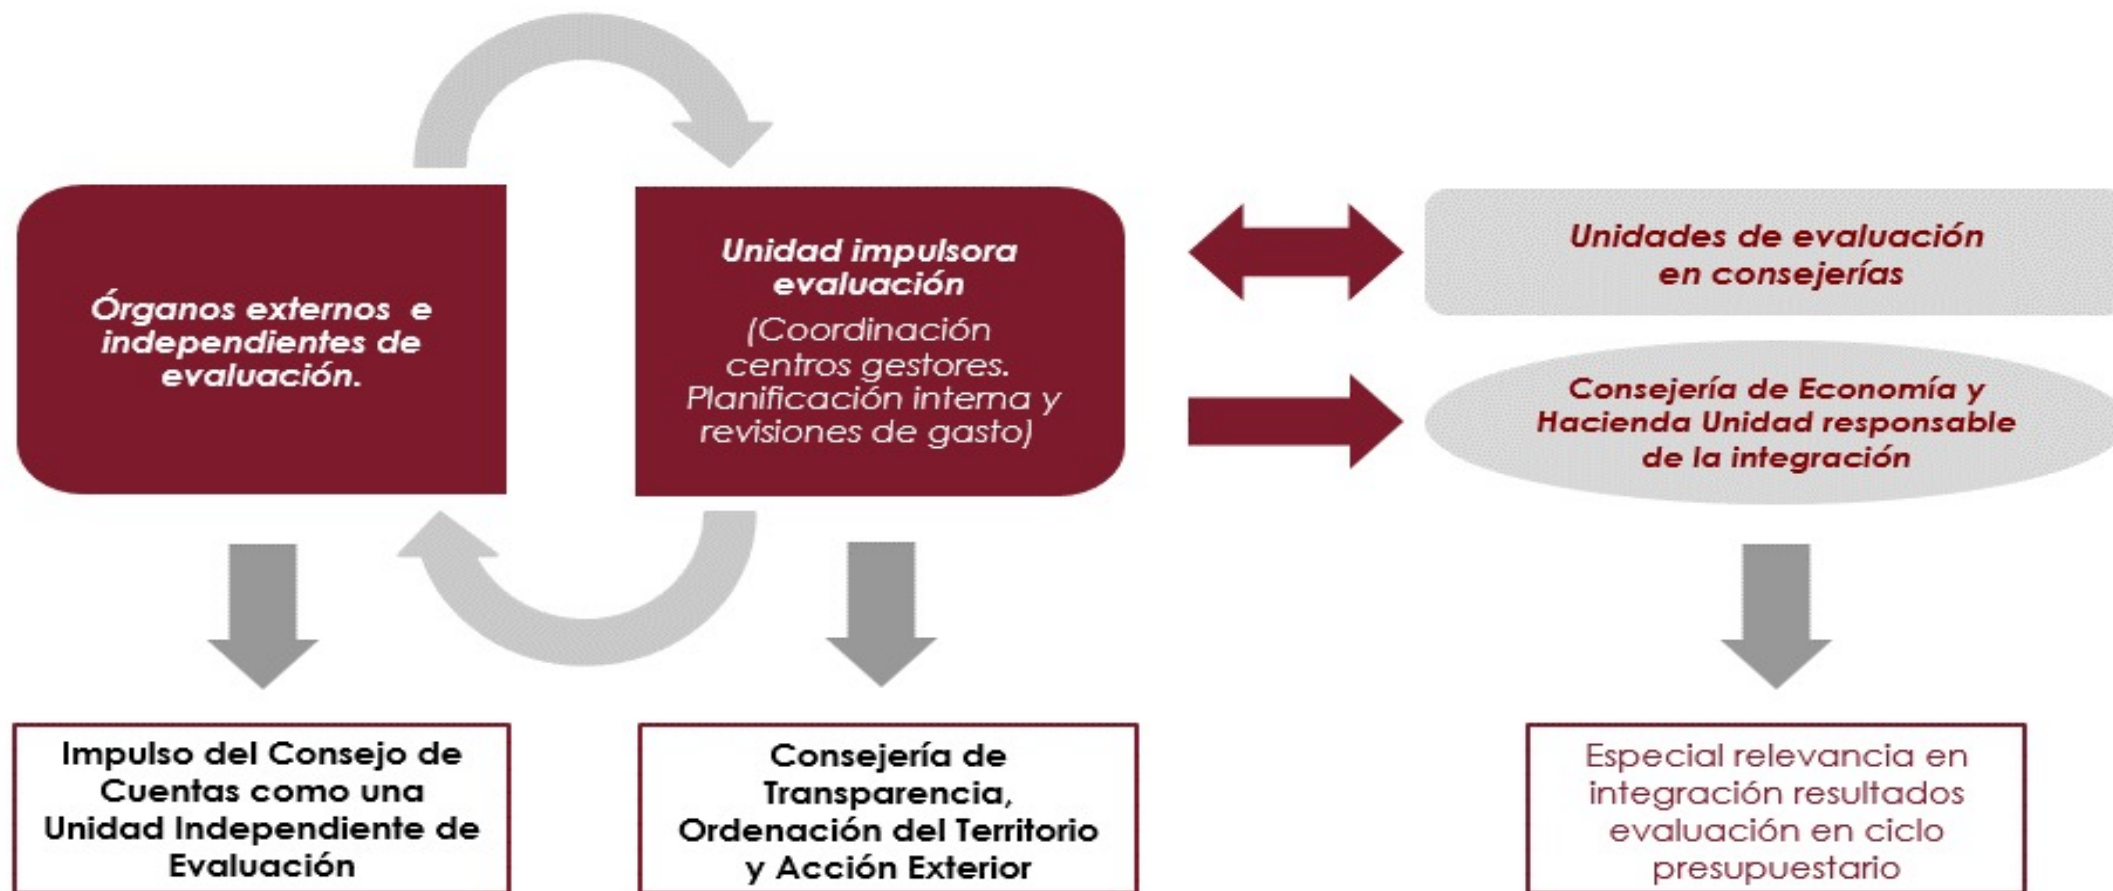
Órganos externos e independientes de evaluación.

Unidad impulsora evaluación
(Coordinación centros gestores. Planificación interna y revisiones de gasto)

Unidades de evaluación en consejerías

Consejería de Economía y Hacienda Unidad responsable de la integración

Impulso del Consejo de Cuentas como una Unidad Independiente de Evaluación

Consejería de Transparencia, Ordenación del Territorio y Acción Exterior

Especial relevancia en integración resultados evaluación en ciclo presupuestario